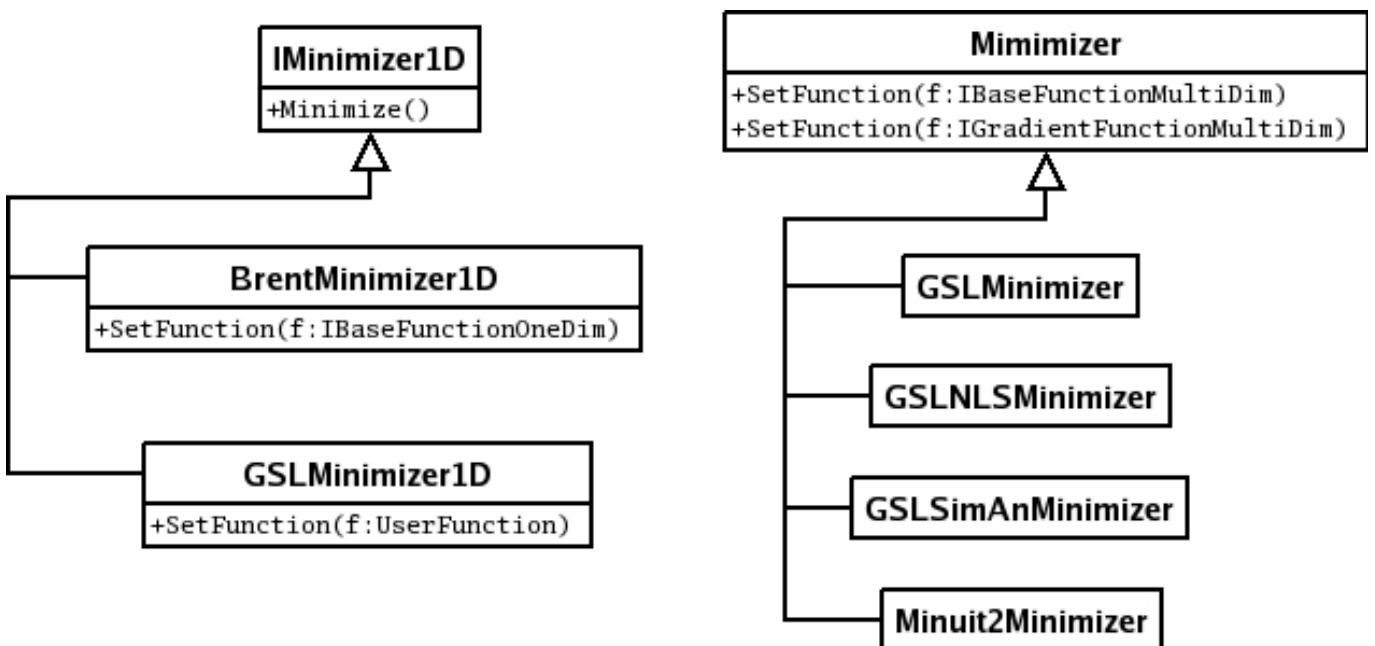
IMinimizer1D

+Minimize()

BrentMinimizer1D

+SetFunction(f:IBaseFunctionOneDim)

GSLMinimizer1D

+SetFunction(f:UserFunction)

Mimimizer

+SetFunction(f:IBaseFunctionMultiDim)
+SetFunction(f:IGradientFunctionMultiDim)

GSLMinimizer

GSLNLSMinimizer

GSLSimAnMinimizer

Minuit2Minimizer